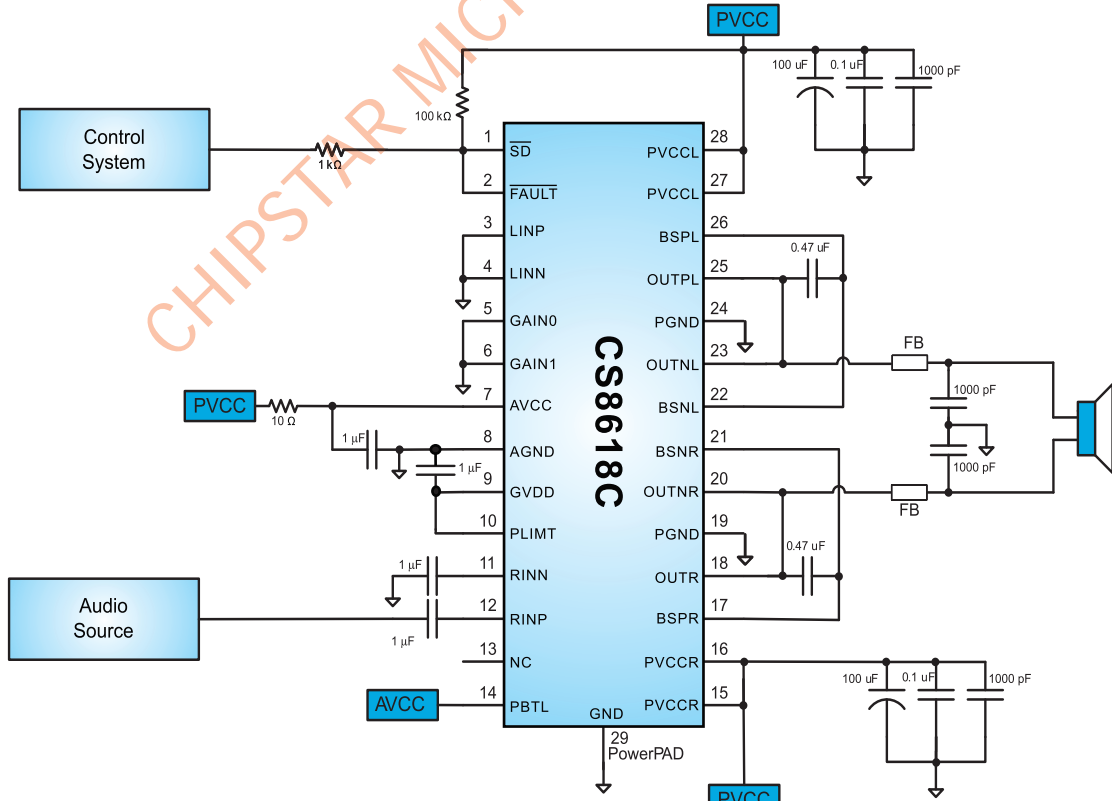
CHIPSTAR MIC

PVCC

100 uF 0.1 uF 1000 pF

100 kΩ

Control System

1 kΩ

1 $\overline{SD}$
2 $\overline{FAULT}$
3 LINP
4 LINN
5 GAIN0
6 GAIN1
7 AVCC
8 AGND
9 GVDD
10 PLIMT
11 RINN
12 RINP
13 NC
14 PBTL

28 PVCCL
27 PVCCL
26 BSPL
25 OUTPL
24 PGND
23 OUTNL
22 BSNL
21 BSNR
20 OUTNR
19 PGND
18 OUTR
17 BSPR
16 PVCCR
15 PVCCR

CS8618C

GND
29
PowerPAD

0.47 uF

FB

1000 pF

1000 pF

FB

0.47 uF

PVCC

10 Ω

1 µF

1 µF

1 µF

Audio Source

1 µF

AVCC

100 uF 0.1 uF 1000 pF

PVCC